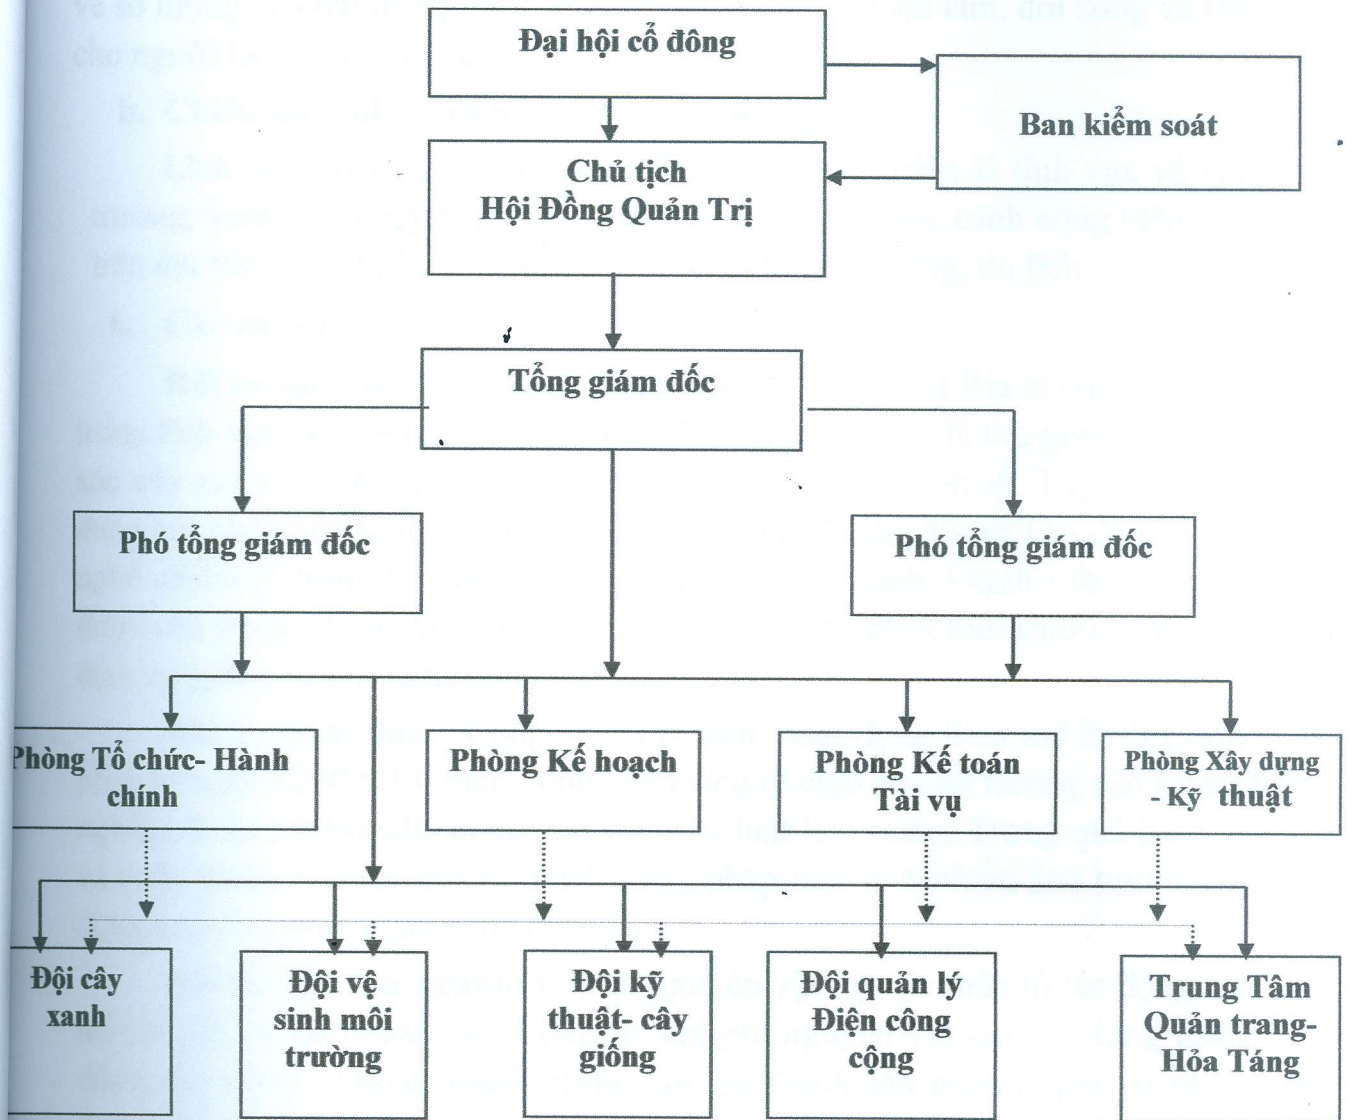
Đại hội cổ đông

Ban kiểm soát

Chủ tịch
Hội Đồng Quản Trị

Tổng giám đốc

Phó tổng giám đốc

Phó tổng giám đốc

Phòng Tổ chức- Hành chính

Phòng Kế hoạch

Phòng Kế toán Tài vụ

Phòng Xây dựng - Kỹ thuật

Đội cây xanh

Đội vệ sinh môi trường

Đội kỹ thuật- cây giống

Đội quản lý Điện công cộng

Trung Tâm Quản trang- Hỏa Táng